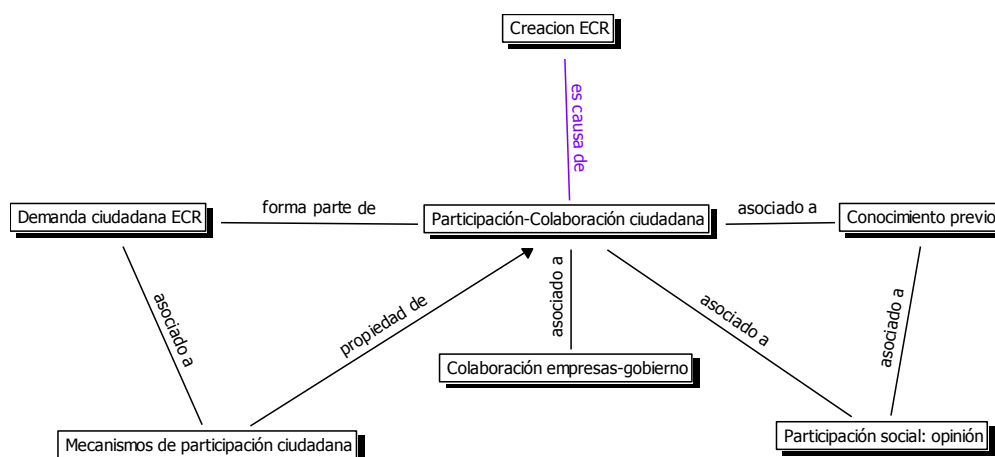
Creacion ECR

es causa de

Demanda ciudadana ECR

forma parte de

Participación-Colaboración ciudadana

asociado a

Conocimiento previo

asociado a

propiedad de

asociado a

asociado a

asociado a

Colaboración empresas-gobierno

Mecanismos de participación ciudadana

Participación social: opinión